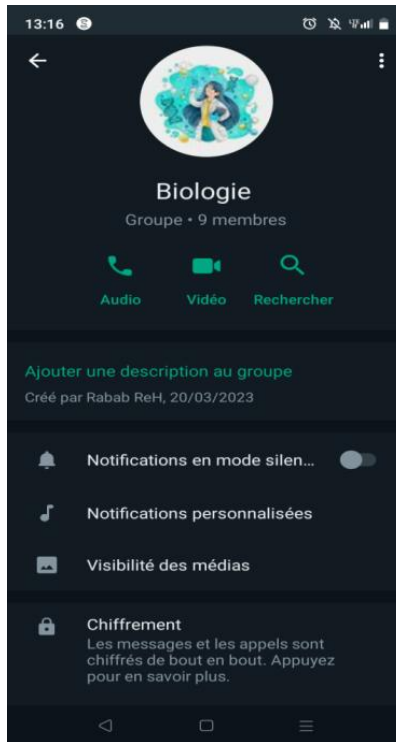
13:16

Biologie
Groupe • 9 membres

Audio
Vidéo
Rechercher

Ajouter une description au groupe
Créé par Rabab ReH, 20/03/2023

Notifications en mode silen...

Notifications personnalisées

Visibilité des médias

Chiffrement
Les messages et les appels sont chiffrés de bout en bout. Appuyez pour en savoir plus.